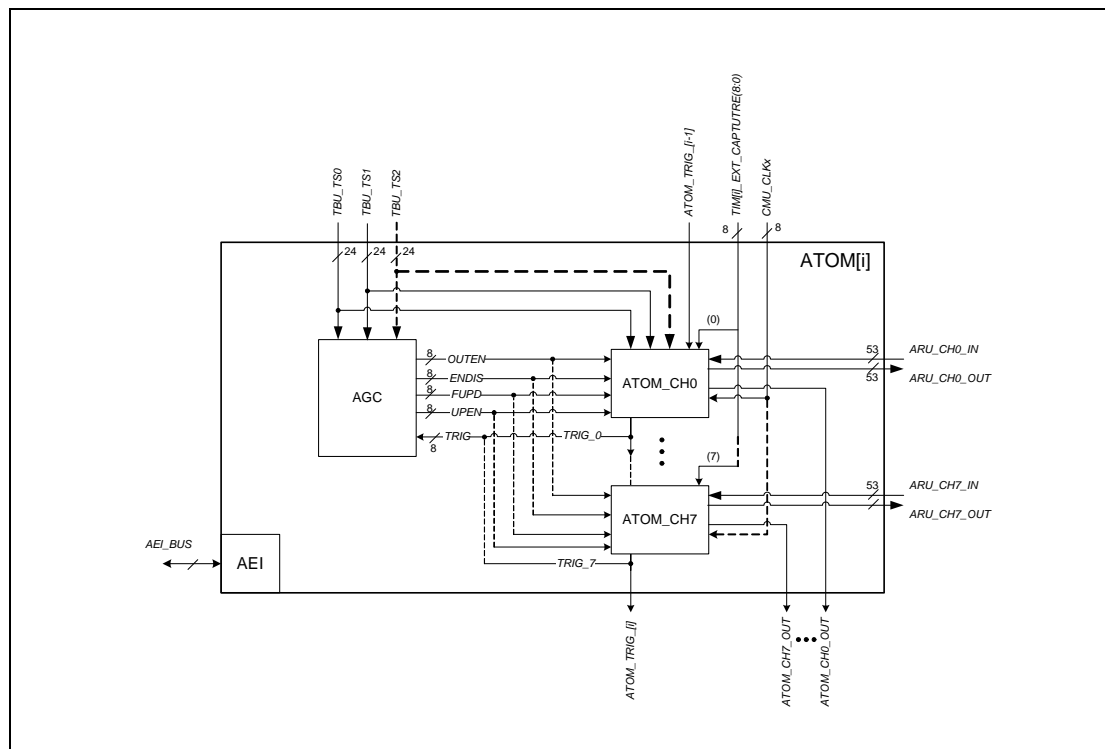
TBU_TS0
TBU_TS1
TBU_TS2
ATOM_TRIG_[i-1]
TIM[i]_EXT_CAPTUTRE(8:0)
CMU_CLKx
24
24
24
8
8
ATOM[i]
(0)
AGC
8 OUTEN
8 ENDIS
8 FUPD
8 UPEN
TRIG
8
TRIG_0
ATOM_CH0
53
ARU_CH0_IN
53
ARU_CH0_OUT
(7)
ATOM_CH7
53
ARU_CH7_IN
ARU_CH7_OUT
AEI_BUS
AEI
TRIG_7
ATOM_TRIG_[i]
ATOM_CH7_OUT
•••
ATOM_CH0_OUT